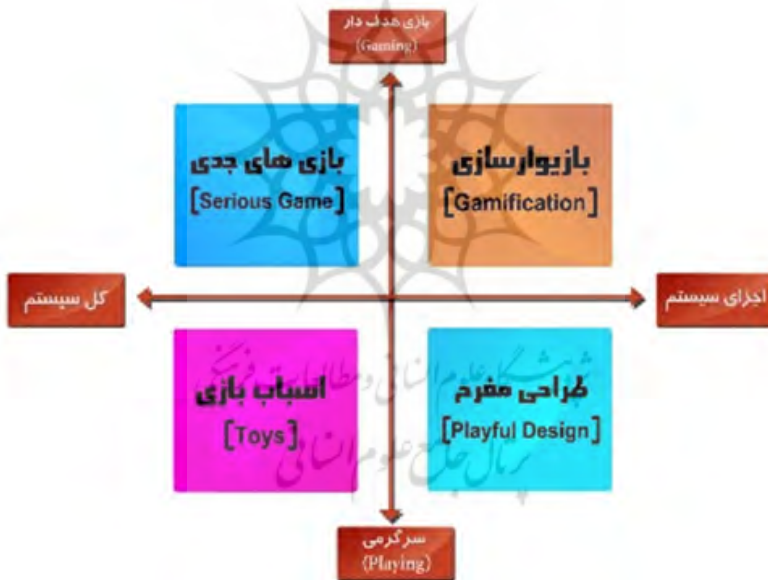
بازی هدف دار
(Gaming)

بازی های جدی
[Serious Game]

بازیوارسازی
[Gamification]

کل سیستم

اجزای سیستم

اسباب بازی
[Toys]

طراحی مفرح
[Playful Design]

پژوهشگاه علوم انسانی و مطالعات فرهنگی
پرتال جامع علوم انسانی

سرگرمی
(Playing)